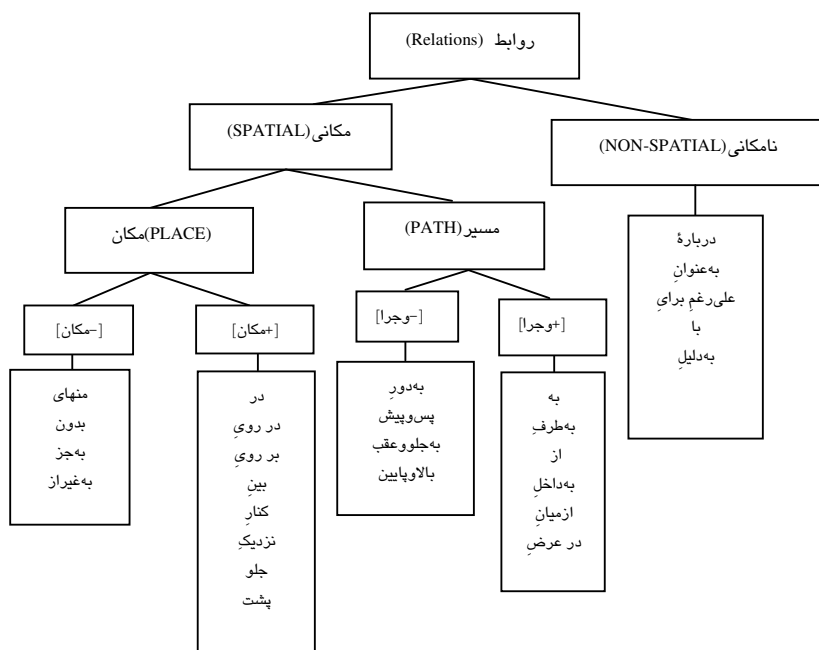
روابط (Relations)

مکانی(SPATIAL)

نامکانی(NON-SPATIAL)

مکان(PLACE)

مسیر(PATH)

دربارهٔ
به‌عنوانِ
علی‌رغمِ برایِ
با
به‌دلیلِ

[-مکان]

منهای
بدون
به‌جز
به‌غیراز

[+مکان]

در
در رویِ
بر رویِ
بینِ
کنارِ
نزدیکِ
جلو
پشت

[-وجرا]

به‌دورِ
پس‌وپیش
به‌جلوعقب
بالاوپایین

[+وجرا]

به
به‌طرفِ
از
به‌داخلِ
ازمیانِ
در عرضِ